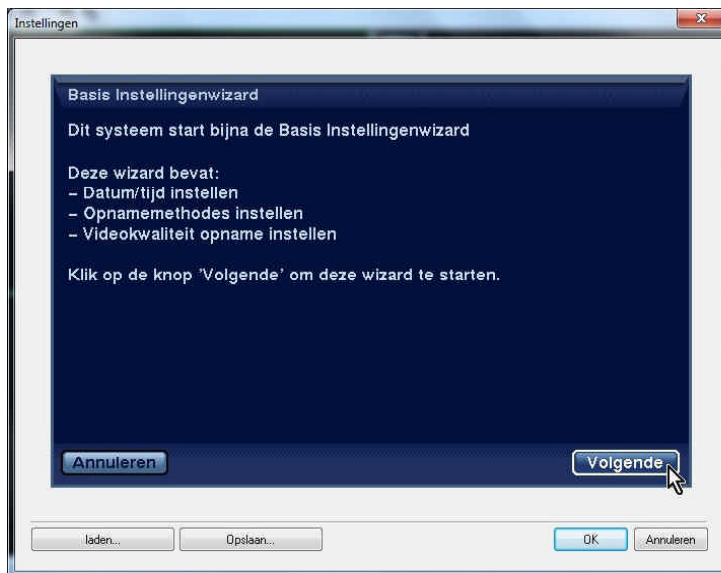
Instellingen

Basis Instellingenwizard

Dit systeem start bijna de Basis Instellingenwizard

Deze wizard bevat:
– Datum/tijd instellen
– Opnamemethodes instellen
– Videokwaliteit opname instellen

Klik op de knop 'Volgende' om deze wizard te starten.

Annuleren

Volgende

laden...

Opslaan...

OK

Annuleren